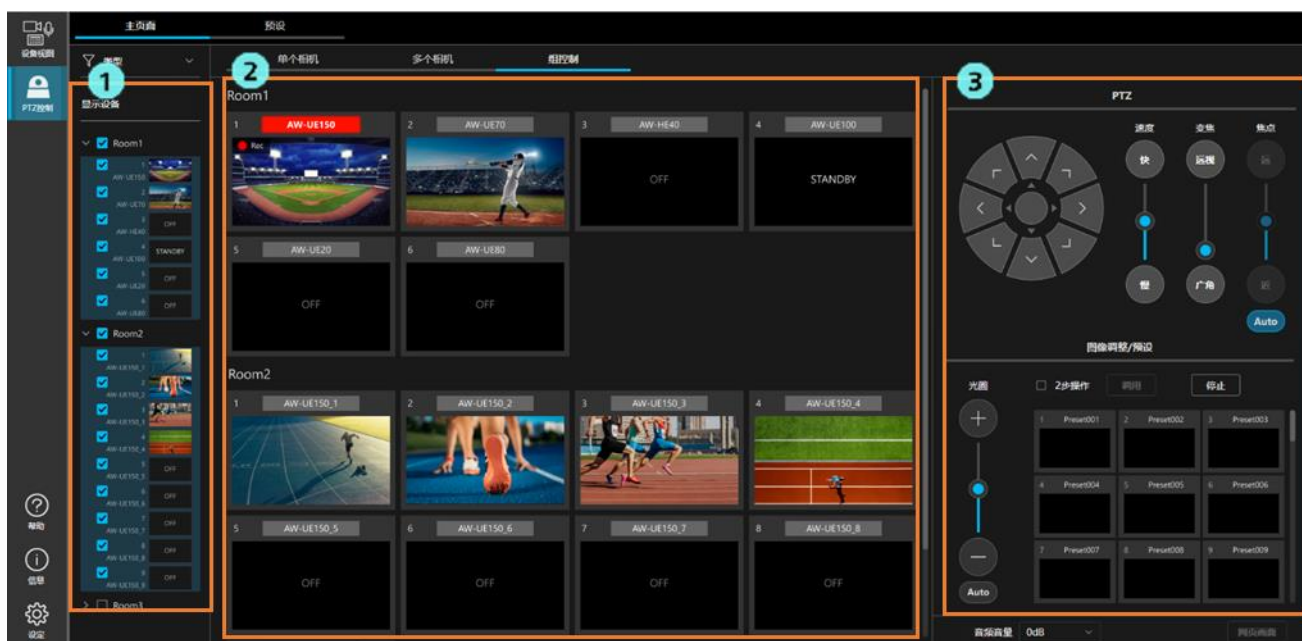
设备视图
PTZ控制
帮助
信息
设定

主页面
预设

类型
1
显示设备
Room1
1 AW-UE150
2 AW-UE70
3 AW-HE40 OFF
4 AW-UE100 STANDBY
5 AW-UE20 OFF
6 AW-UE80 OFF
Room2
1 AW-UE150_1
2 AW-UE150_2
3 AW-UE150_3
4 AW-UE150_4
5 AW-UE150_5 OFF
6 AW-UE150_6 OFF
7 AW-UE150_7 OFF
8 AW-UE150_8 OFF
Room3

2
单个相机
多个相机
组控制

Room1
1 AW-UE150
Rec
2 AW-UE70
3 AW-HE40
OFF
4 AW-UE100
STANDBY
5 AW-UE20
OFF
6 AW-UE80
OFF

Room2
1 AW-UE150_1
2 AW-UE150_2
3 AW-UE150_3
4 AW-UE150_4
5 AW-UE150_5
OFF
6 AW-UE150_6
OFF
7 AW-UE150_7
OFF
8 AW-UE150_8
OFF

3
PTZ
速度
变焦
焦点
快
远视
远
慢
广角
近
Auto
图像调整/预设
光圈
2步操作
调用
停止
1 Preset001
2 Preset002
3 Preset003
4 Preset004
5 Preset005
6 Preset006
7 Preset007
8 Preset008
9 Preset009
Auto
音频音量 0dB
网页画面